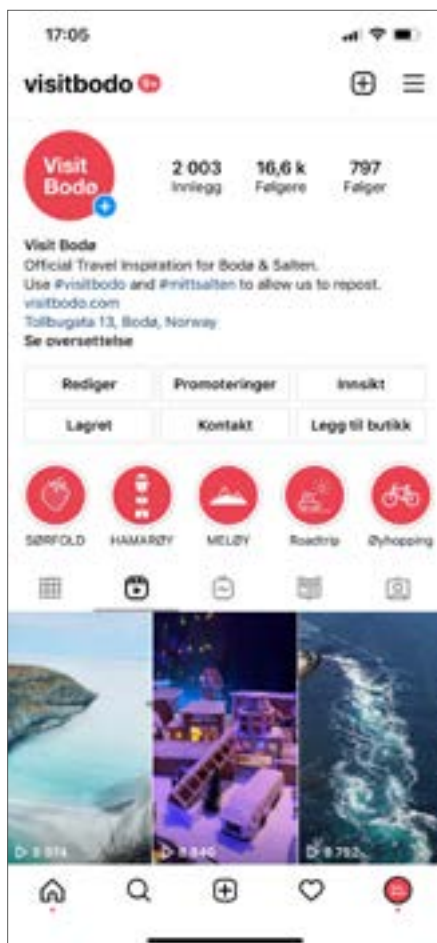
17:05

visitbodo 9+

Visit Bodø

2 003
Innlegg

16,6 k
Følgere

797
Følger

Visit Bodø
Official Travel Inspiration for Bodø & Salten.
Use #visitbodo and #mittsalten to allow us to repost.
visitbodo.com
Tollbugata 13, Bodø, Norway
Se oversettelse

Rediger
Promoteringer
Innsikt
Lagret
Kontakt
Legg til butikk

SØRFOLD
HAMARØY
MELØY
Roadtrip
Øyhopping

▷ 8 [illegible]
▷ 8 840
▷ 8 752